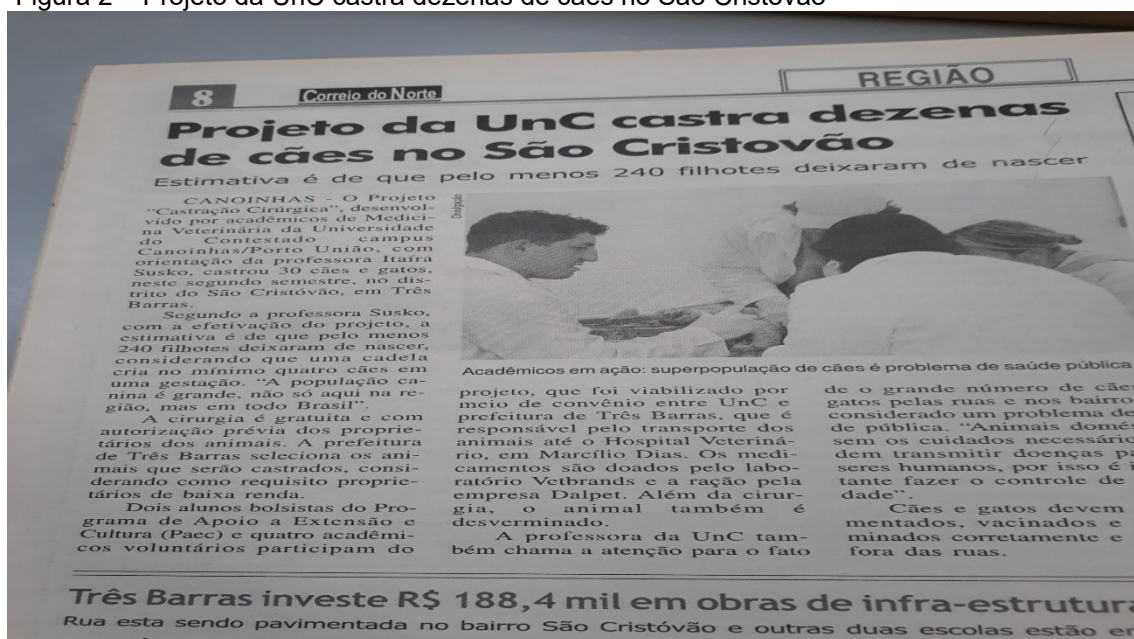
Figura 2 – Projeto da UnC castra dezenas de cães no São Cristovão

8 Correio do Norte

REGIÃO

Projeto da UnC castra dezenas de cães no São Cristovão

Estimativa é de que pelo menos 240 filhotes deixaram de nascer

CANOINHAS - O Projeto "Castração Cirúrgica", desenvolvido por acadêmicos de Medicina Veterinária da Universidade do Contestado campus Canoinhas/Porto União, com orientação da professora Itaíra Susko, castrou 30 cães e gatos, neste segundo semestre, no distrito do São Cristóvão, em Três Barras.

Segundo a professora Susko, com a efetivação do projeto, a estimativa é de que pelo menos 240 filhotes deixaram de nascer, considerando que uma cadela cria no mínimo quatro cães em uma gestação. "A população canina é grande, não só aqui na região, mas em todo Brasil".

A cirurgia é gratuita e com autorização prévia dos proprietários dos animais. A prefeitura de Três Barras seleciona os animais que serão castrados, considerando como requisito proprietários de baixa renda.

Dois alunos bolsistas do Programa de Apoio a Extensão e Cultura (Paec) e quatro acadêmicos voluntários participam do

Divulgação

Acadêmicos em ação: superpopulação de cães é problema de saúde pública

projeto, que foi viabilizado por meio de convênio entre UnC e prefeitura de Três Barras, que é responsável pelo transporte dos animais até o Hospital Veterinário, em Marcílio Dias. Os medicamentos são doados pelo laboratório Vetbrands e a ração pela empresa Dalpet. Além da cirurgia, o animal também é desverminado.

A professora da UnC também chama a atenção para o fato

de o grande número de cães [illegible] gatos pelas ruas e nos bairro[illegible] considerado um problema de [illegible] de pública. "Animais domés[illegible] sem os cuidados necessári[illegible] dem transmitir doenças p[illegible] seres humanos, por isso é i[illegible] tante fazer o controle de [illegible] dade".

Cães e gatos devem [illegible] mentados, vacinados e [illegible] minados corretamente e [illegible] fora das ruas.

Três Barras investe R$ 188,4 mil em obras de infra-estrutur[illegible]

Rua esta sendo pavimentada no bairro São Cristóvão e outras duas escolas estão e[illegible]